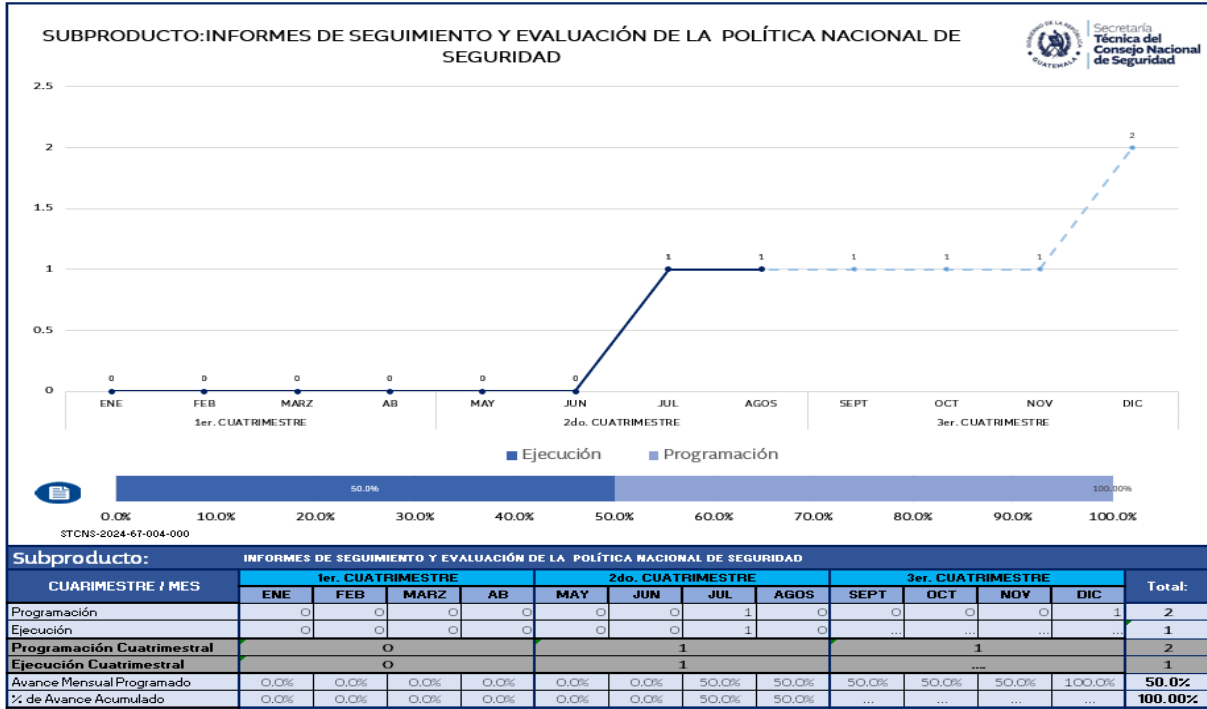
SUBPRODUCTO:INFORMES DE SEGUIMIENTO Y EVALUACIÓN DE LA POLÍTICA NACIONAL DE SEGURIDAD

GOBIERNO DE LA REPÚBLICA GUATEMALA
Secretaría Técnica del Consejo Nacional de Seguridad

2.5
2
1.5
1
0.5
0

0 0 0 0 0 0 1 1 1 1 1 2

ENE FEB MARZ AB MAY JUN JUL AGOS SEPT OCT NOV DIC
1er. CUATRIMESTRE 2do. CUATRIMESTRE 3er. CUATRIMESTRE

Ejecución Programación

50.0% 100.00%

0.0% 10.0% 20.0% 30.0% 40.0% 50.0% 60.0% 70.0% 80.0% 90.0% 100.0%

STCNS-2024-67-004-000

Subproducto: INFORMES DE SEGUIMIENTO Y EVALUACIÓN DE LA POLÍTICA NACIONAL DE SEGURIDAD

| CUARIMESTRE / MES | 1er. CUATRIMESTRE | | | | 2do. CUATRIMESTRE | | | | 3er. CUATRIMESTRE | | | | Total: |
|---|---|---|---|---|---|---|---|---|---|---|---|---|---|
| | ENE | FEB | MARZ | AB | MAY | JUN | JUL | AGOS | SEPT | OCT | NOV | DIC | |
| Programación | 0 | 0 | 0 | 0 | 0 | 0 | 1 | 0 | 0 | 0 | 0 | 1 | 2 |
| Ejecución | 0 | 0 | 0 | 0 | 0 | 0 | 1 | 0 | ... | ... | ... | ... | 1 |
| Programación Cuatrimestral | 0 | | | | 1 | | | | 1 | | | | 2 |
| Ejecución Cuatrimestral | 0 | | | | 1 | | | | ... | | | | 1 |
| Avance Mensual Programado | 0.0% | 0.0% | 0.0% | 0.0% | 0.0% | 0.0% | 50.0% | 50.0% | 50.0% | 50.0% | 50.0% | 100.0% | 50.0% |
| % de Avance Acumulado | 0.0% | 0.0% | 0.0% | 0.0% | 0.0% | 0.0% | 50.0% | 50.0% | ... | ... | ... | ... | 100.00% |